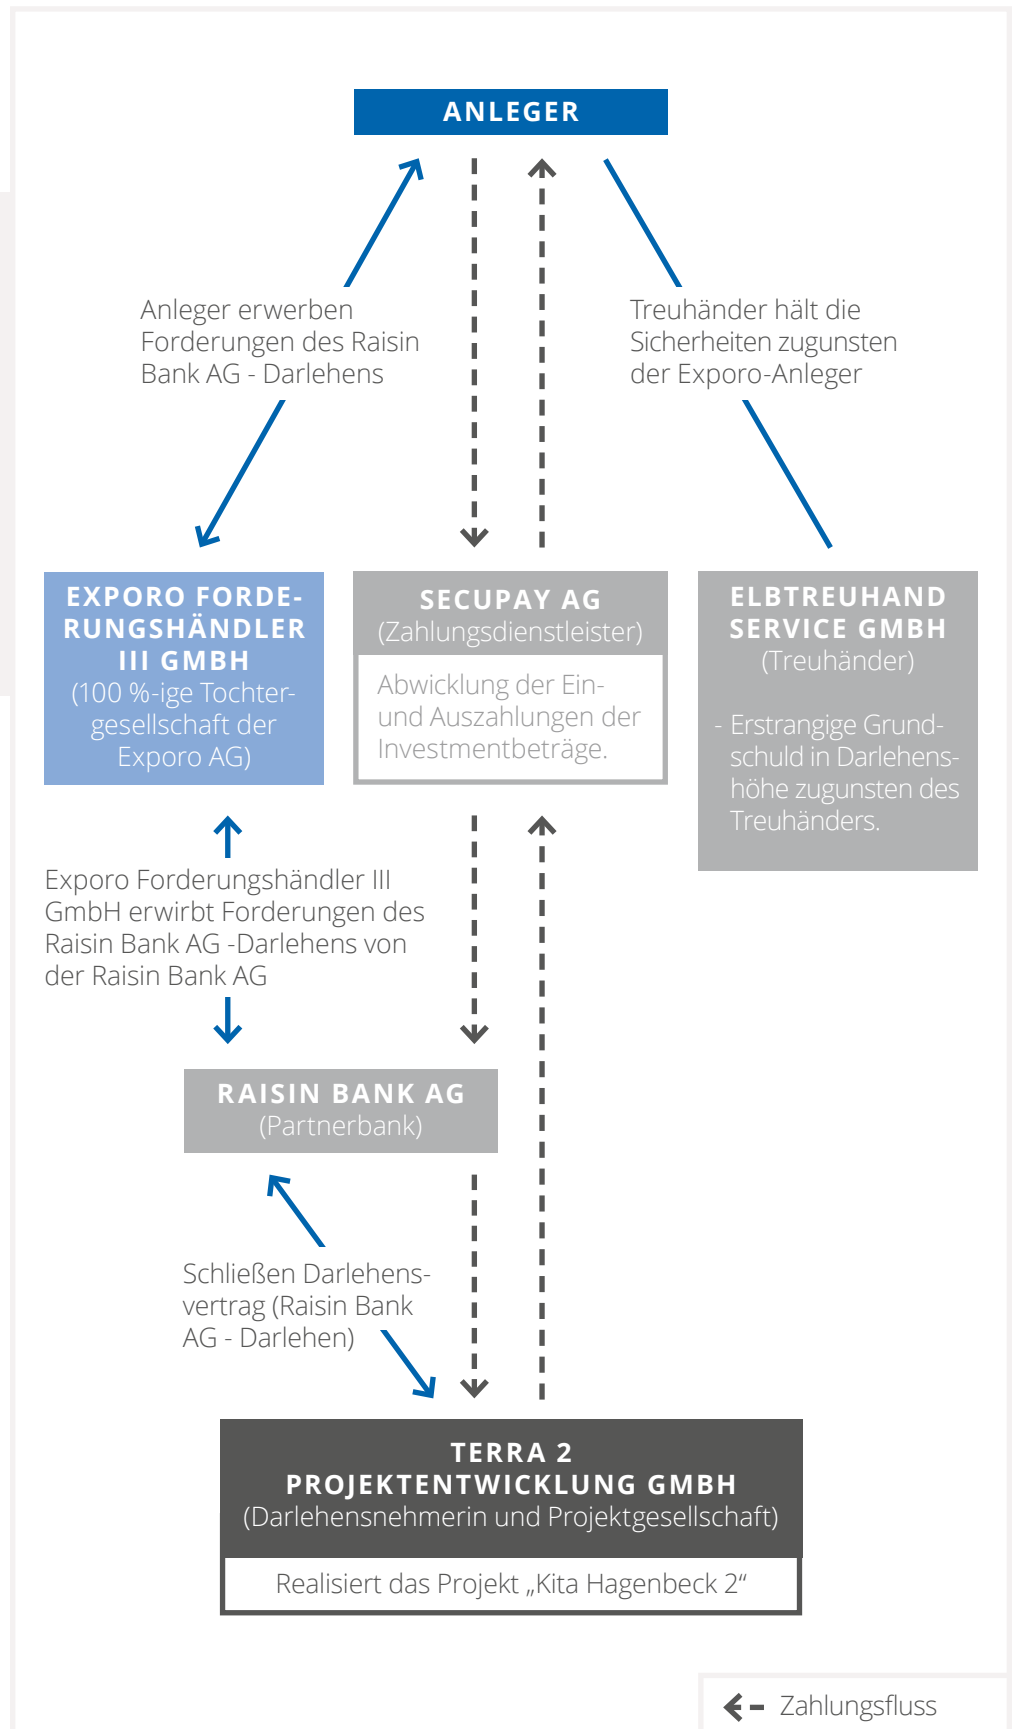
ANLEGER

Anleger erwerben Forderungen des Raisin Bank AG - Darlehens

Treuhänder hält die Sicherheiten zugunsten der Exporo-Anleger

EXPORO FORDERUNGSHÄNDLER III GMBH
(100 %-ige Tochtergesellschaft der Exporo AG)

SECUPAY AG
(Zahlungsdienstleister)

Abwicklung der Ein- und Auszahlungen der Investmentbeträge.

ELBTREUHAND SERVICE GMBH
(Treuhänder)

- Erstrangige Grundschuld in Darlehenshöhe zugunsten des Treuhänders.

Exporo Forderungshändler III GmbH erwirbt Forderungen des Raisin Bank AG -Darlehens von der Raisin Bank AG

RAISIN BANK AG
(Partnerbank)

Schließen Darlehensvertrag (Raisin Bank AG - Darlehen)

TERRA 2
PROJEKTENTWICKLUNG GMBH
(Darlehensnehmerin und Projektgesellschaft)

Realisiert das Projekt „Kita Hagenbeck 2“

Zahlungsfluss